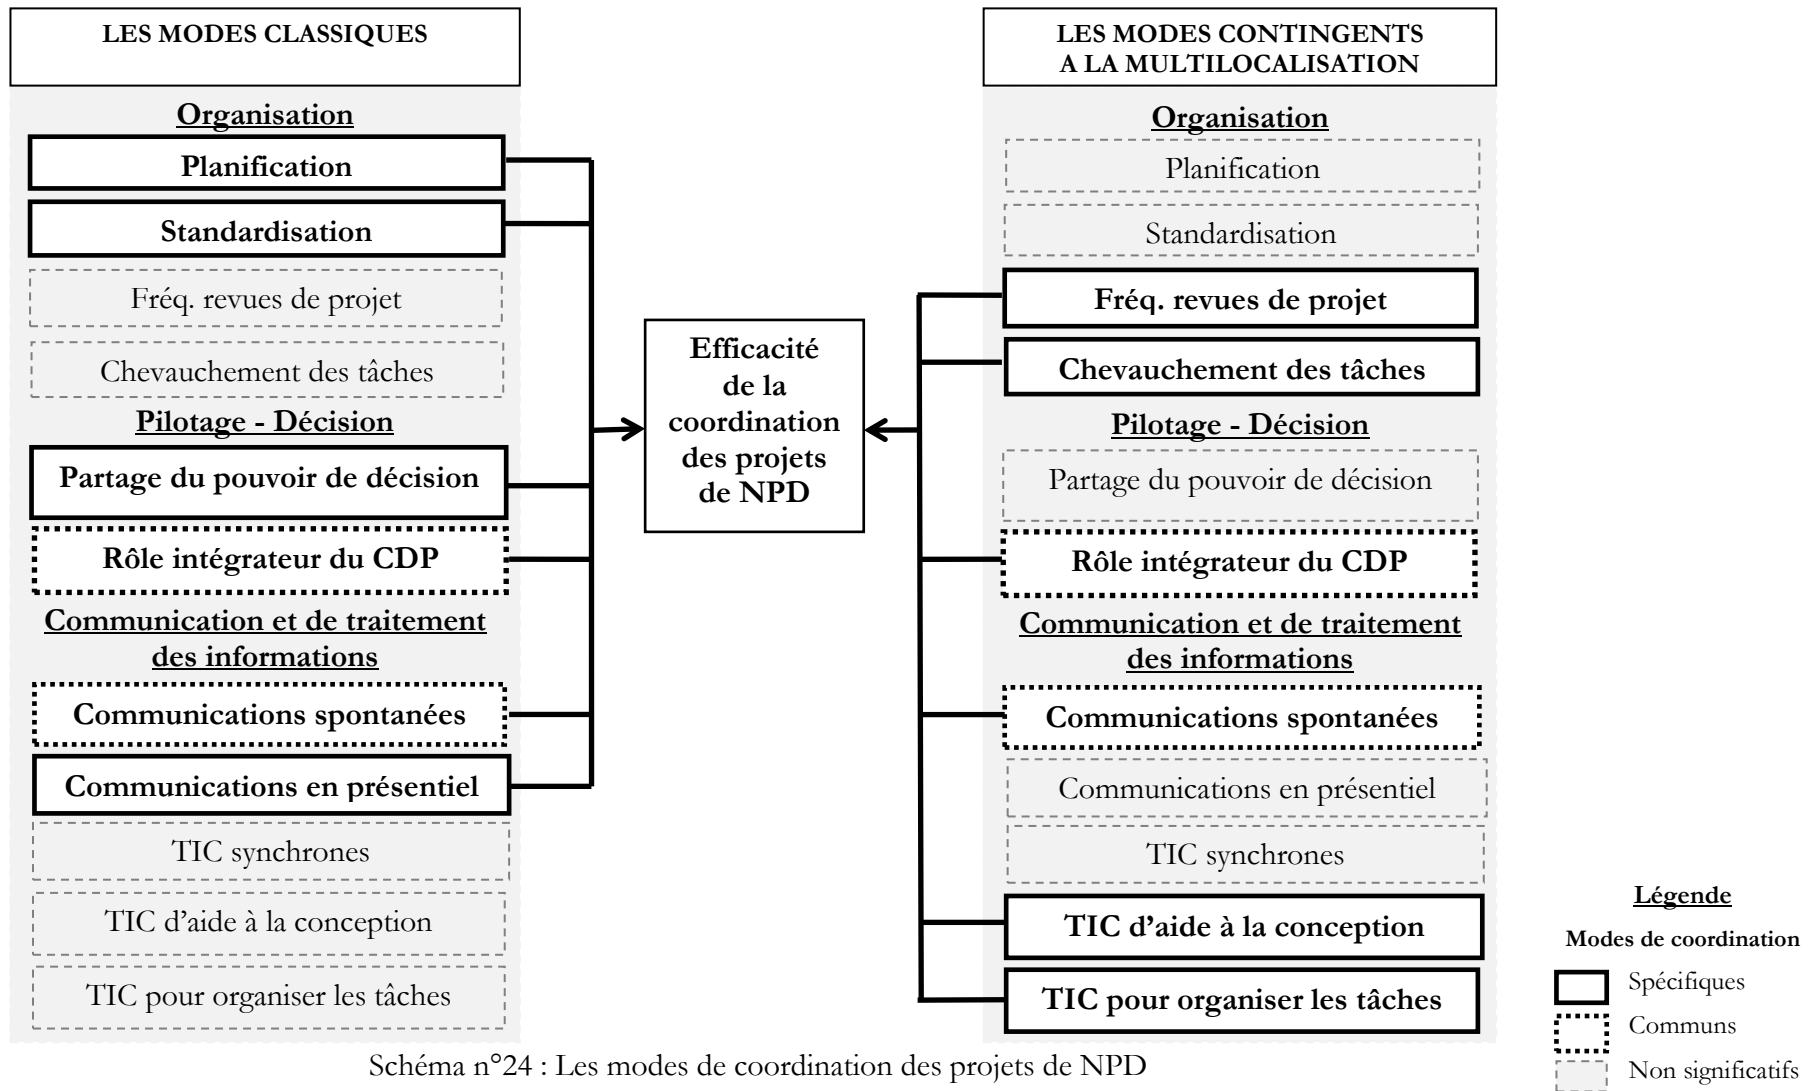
LES MODES CLASSIQUES

Organisation

Planification

Standardisation

Fréq. revues de projet

Chevauchement des tâches

Pilotage - Décision

Partage du pouvoir de décision

Rôle intégrateur du CDP

Communication et de traitement des informations

Communications spontanées

Communications en présentiel

TIC synchrones

TIC d'aide à la conception

TIC pour organiser les tâches

Efficacité de la coordination des projets de NPD

LES MODES CONTINGENTS A LA MULTILOCALISATION

Organisation

Planification

Standardisation

Fréq. revues de projet

Chevauchement des tâches

Pilotage - Décision

Partage du pouvoir de décision

Rôle intégrateur du CDP

Communication et de traitement des informations

Communications spontanées

Communications en présentiel

TIC synchrones

TIC d'aide à la conception

TIC pour organiser les tâches

Légende

Modes de coordination

Spécifiques

Communs

Non significatifs

Schéma n°24 : Les modes de coordination des projets de NPD